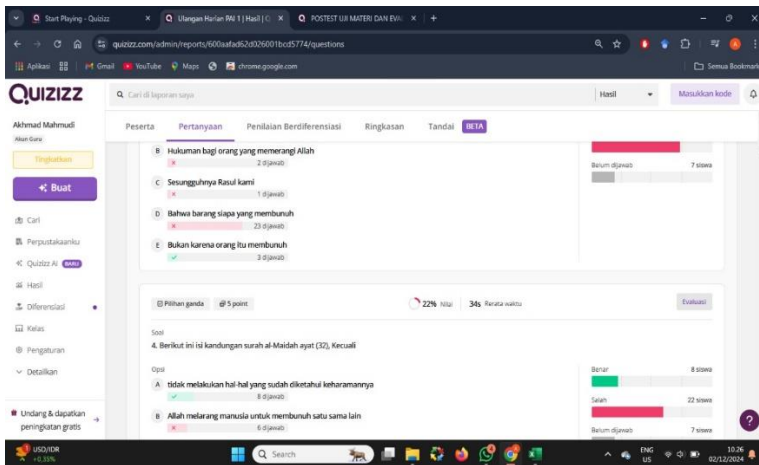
Start Playing - Quizizz
Ulangan Harian PAI 1 | Hasil | Q
POSTEST UJI MATERI DAN EVA
quizizz.com/admin/reports/600aafad62d026001bcd5774/questions
Aplikasi Gmail YouTube Maps chrome.google.com
Semua Bookmark

QUIZIZZ
Cari di laporan saya
Hasil
Masukkan kode

Akhmad Mahmudi
Akun Guru
Tingkatkan
Buat
Cari
Perpustakaanku
Quizizz AI BARU
Hasil
Diferensiasi
Kelas
Pengaturan
Detailkan
Undang & dapatkan peningkatan gratis

Peserta Pertanyaan Penilaian Berdiferensiasi Ringkasan Tandai BETA

B Hukuman bagi orang yang memerangi Allah
2 dijawab
C Sesungguhnya Rasul kami
1 dijawab
D Bahwa barang siapa yang membunuh
23 dijawab
E Bukan karena orang itu membunuh
3 dijawab

Belum dijawab 7 siswa

Pilihan ganda 5 point
22% Nilai 34s Rerata waktu
Evaluasi

Soal
4. Berikut ini isi kandungan surah al-Maidah ayat (32), Kecuali

Opsi
A tidak melakukan hal-hal yang sudah diketahui keharamannya
8 dijawab
B Allah melarang manusia untuk membunuh satu sama lain
6 dijawab

Benar 8 siswa
Salah 22 siswa
Belum dijawab 7 siswa

USD/IDR +0,35%
Search
ENG US
10.26
02/12/2024